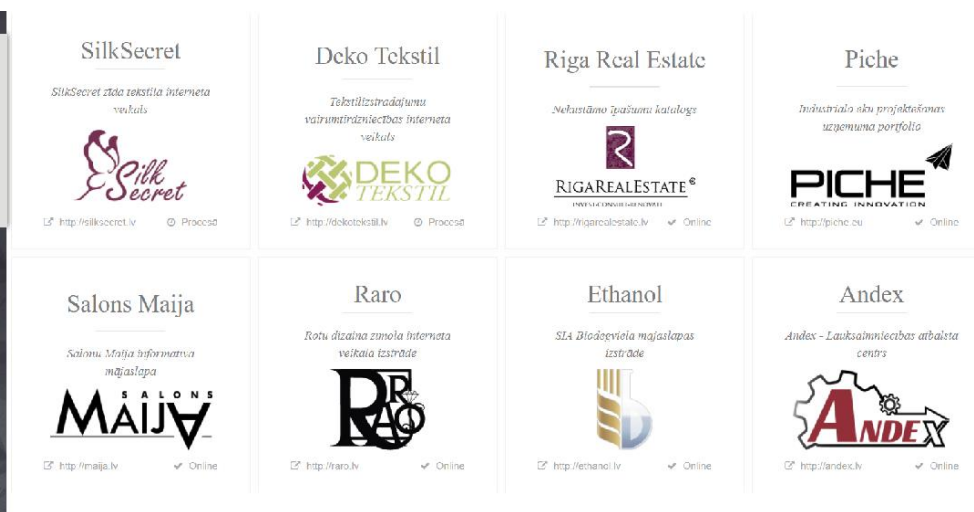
SilkSecret

SilkSecret zīda tekstila interneta veikals

Silk Secret

http://silksecret.lv Procesā

Deko Tekstil

Tekstilizstrādājumu vairumtirdzniecības interneta veikals

DEKO TEKSTIL

http://dekotekstil.lv Procesā

Riga Real Estate

Nekustāmo īpašumu katalogs

RIGAREALESTATE

http://rigarealestate.lv Online

Piche

Industriālo ēku projektēšanas uzņēmuma portfolio

PICHE CREATING INNOVATION

http://piche.eu Online

Salons Maija

Salonu Maija informatīvā mājaslapa

SALONS MAIJA

http://maija.lv Online

Raro

Rotu dizaina zīmola interneta veikala izstrāde

RARO

http://raro.lv Online

Ethanol

SIA Biodegviela mājaslapas izstrāde

http://ethanol.lv Online

Andex

Andex - Lauksaimniecības atbalsta centrs

ANDEX

http://andex.lv Online